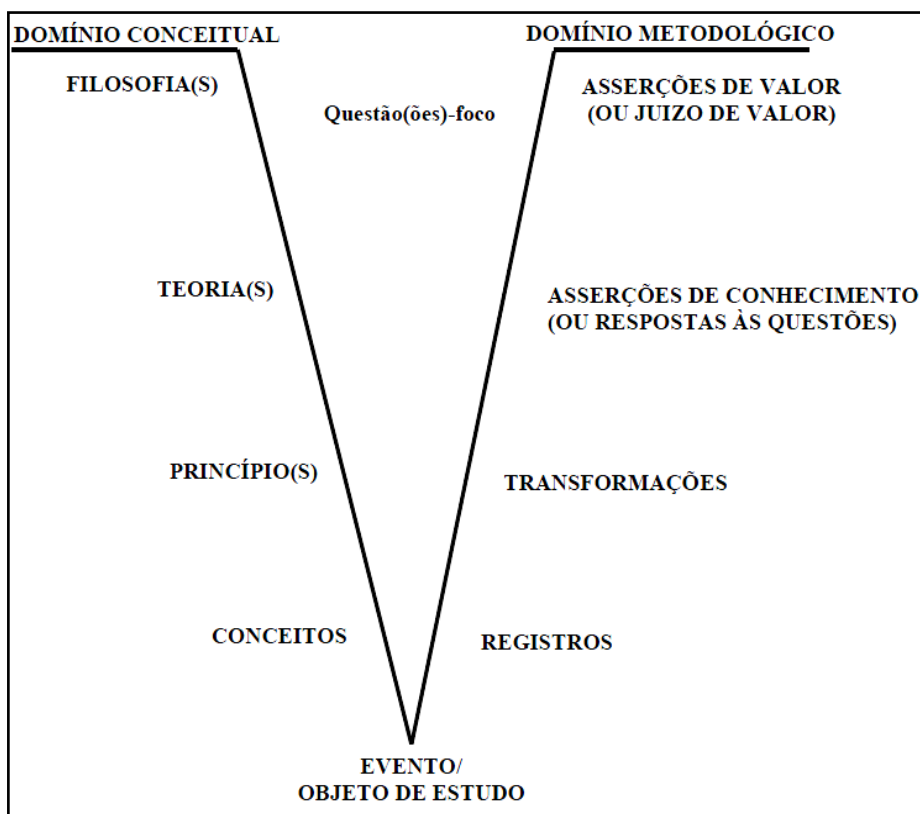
DOMÍNIO CONCEITUAL

DOMÍNIO METODOLÓGICO

FILOSOFIA(S)

Questão(ões)-foco

ASSERÇÕES DE VALOR (OU JUIZO DE VALOR)

TEORIA(S)

ASSERÇÕES DE CONHECIMENTO (OU RESPOSTAS ÀS QUESTÕES)

PRINCÍPIO(S)

TRANSFORMAÇÕES

CONCEITOS

REGISTROS

EVENTO/ OBJETO DE ESTUDO